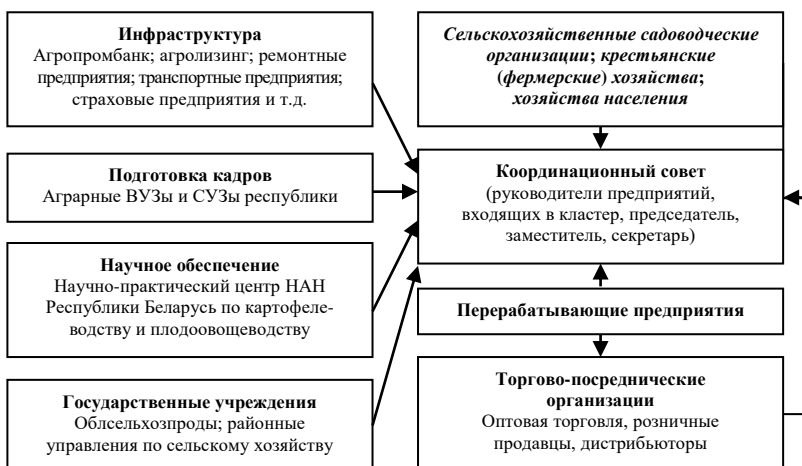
**Инфраструктура**
Агропромбанк; агролизинг; ремонтные предприятия; транспортные предприятия; страховые предприятия и т.д.

**Подготовка кадров**
Аграрные ВУЗы и СУЗы республики

**Научное обеспечение**
Научно-практический центр НАН Республики Беларусь по картофелеводству и плодоовощеводству

**Государственные учреждения**
Облсельхозпроды; районные управления по сельскому хозяйству

*Сельскохозяйственные садоводческие организации*; *крестьянские (фермерские) хозяйства*; *хозяйства населения*

**Координационный совет**
(руководители предприятий, входящих в кластер, председатель, заместитель, секретарь)

**Перерабатывающие предприятия**

**Торгово-посреднические организации**
Оптовая торговля, розничные продавцы, дистрибьюторы